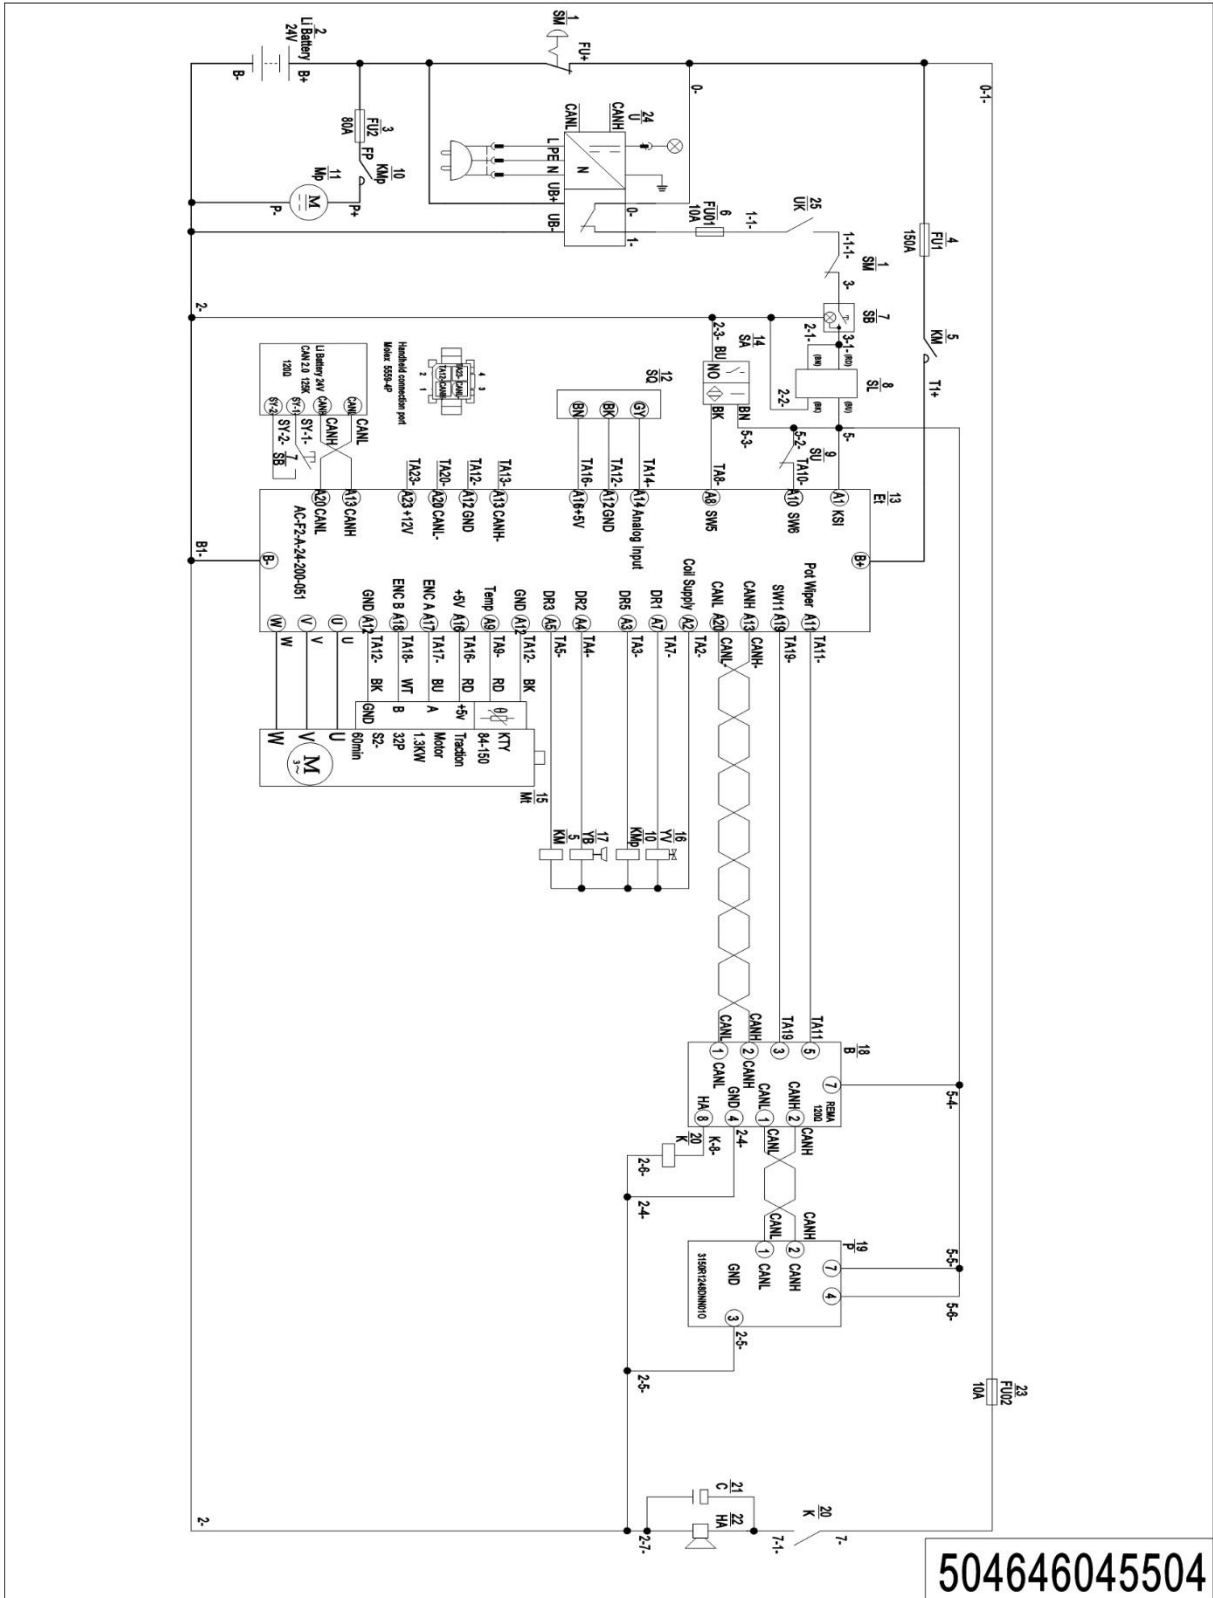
2
Li Battery
24V
B- B+

SM 1
FU+

0-
0-1-

CANL
CANH
24
U
L PE N
N
UB+
UB-
0-
1-

3
FU2
80A
10
FP KMp
11
Mp
M
P- P+

6
FU01
10A
1-1-

25
UK
1-1-1-

4
FU1
150A

1
SM
3-

7
SB
2-1-
3-1-

5
KM
T1+

8
SL
2-2-

2-

14
SA
2-3- BU
NO
BK
BN
5-3-

12
SQ
BN BK GY

Handheld connection port
Molex 5559-4P
4 3
2 1

Li Battery 24V
CAN 2.0 125K
120Ω
CANL
CANH
SY-1
SY-2
CANL
CANH
SY-1-
SY-2-
7
SB

5-2-
9
SU
TA10-
5-

TA23-
TA20-
TA12-
TA13-
TA16-
TA12-
TA14-
TA8-

13
Et
A23 +12V
A20 CANL-
A12 GND
A13 CANH-
A16 +5V
A12 GND
A14 Analog Input
A8 SW5
A10 SW6
A1 KSI
A20 CANL
A13 CANH
AC-F2-A-24-200-051
B1-
B-
B+

Pot Wiper A11
SW11 A19
CANH A13
CANL A20
Coil Supply A2
DR1 A7
DR5 A3
DR2 A4
DR3 A5
GND A12
Temp A9
+5V A16
ENC A A17
ENC B A18
GND A12
U
V
W

TA11-
TA19-
CANH-
CANL-
TA2-
TA7-
TA3-
TA4-
TA5-
TA12- BK
TA9- RD
TA16- RD
TA17- BU
TA18- WT
TA12- BK

KTY
84-150
+5v
A
B
GND
Traction
Motor
1.3KW
32P
S2-
60min
U
V
W
M
3~
15
Mt

16
YV
10
KMp
17
YB
5
KM

TA11
TA19
CANH
CANL
18
B
5
3
2 CANH
1 CANL
7
REMA
120Ω
CANH 2
CANL 1
GND 4
HA 8
5-4-
CANH
CANL
2-4-
K-8-
20
K
2-6-
2-4-

CANH
CANL
19
P
2 CANH
1 CANL
GND
315R1240NH010
7
4
3
5-5-
5-6-
2-5-
2-5-

23
FU02
10A

21
C
22
HA
20
K
7-
7-1-
2-7-
2-

504646045504